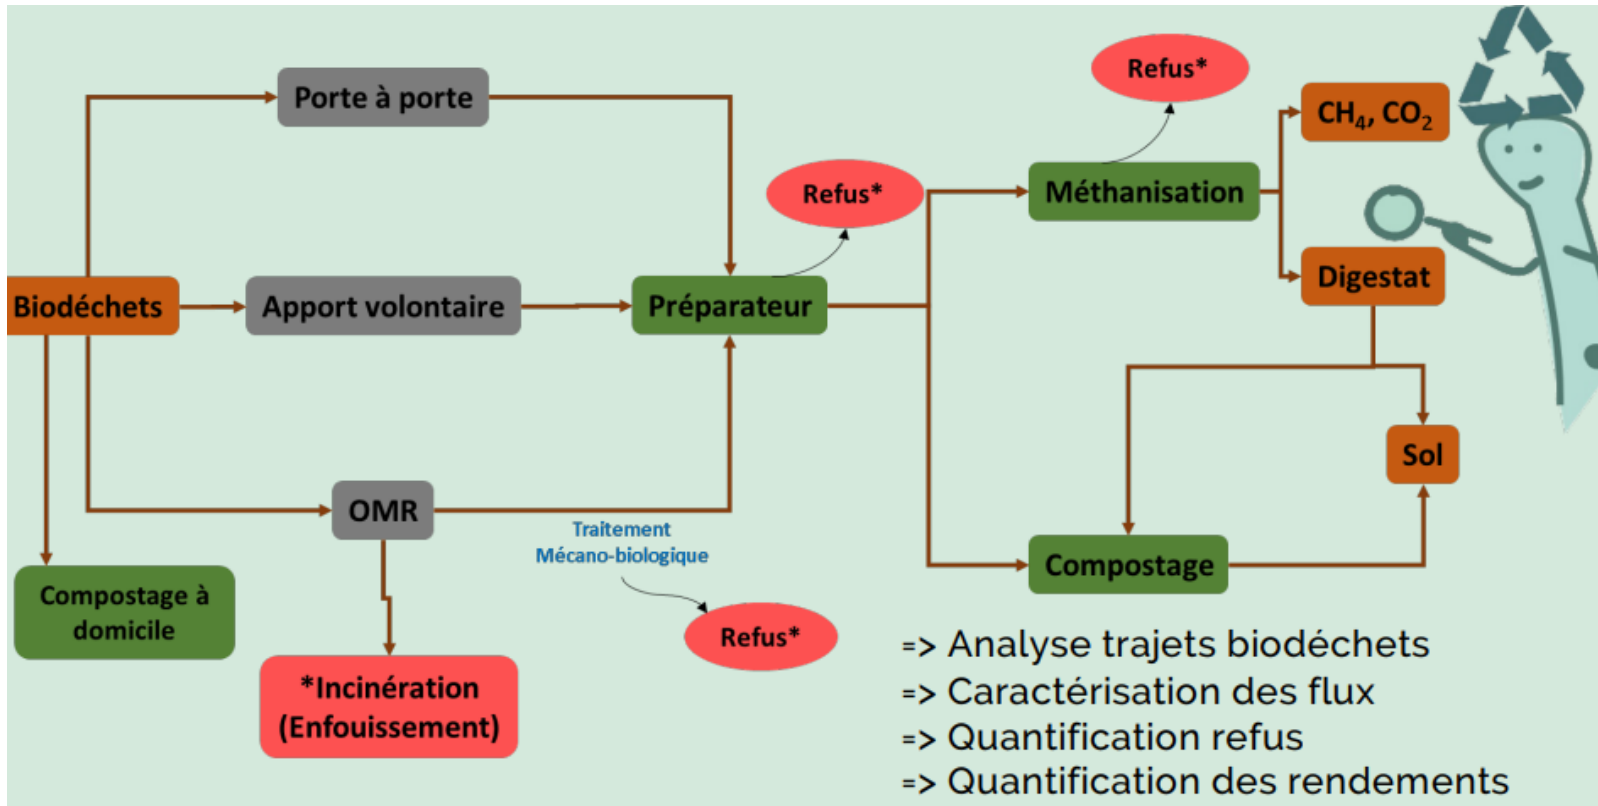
Porte à porte

Refus*

Refus*

$CH_4$, $CO_2$

Méthanisation

Biodéchets

Apport volontaire

Préparateur

Digestat

Sol

OMR

Traitement Mécano-biologique

Compostage

Compostage à domicile

Refus*

*Incinération (Enfouissement)

=> Analyse trajets biodéchets
=> Caractérisation des flux
=> Quantification refus
=> Quantification des rendements